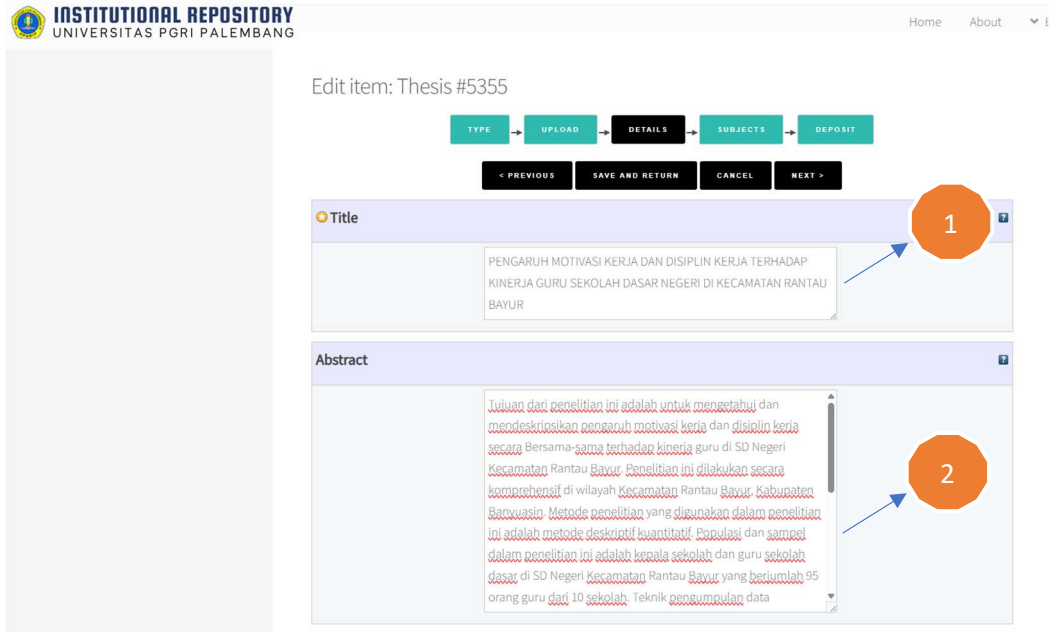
INSTITUTIONAL REPOSITORY
UNIVERSITAS PGRI PALEMBANG

Home About

Edit item: Thesis #5355

TYPE → UPLOAD → DETAILS → SUBJECTS → DEPOSIT

< PREVIOUS SAVE AND RETURN CANCEL NEXT >

Title

1

PENGARUH MOTIVASI KERJA DAN DISIPLIN KERJA TERHADAP KINERJA GURU SEKOLAH DASAR NEGERI DI KECAMATAN RANTAU BAYUR

Abstract

2

Tujuan dari penelitian ini adalah untuk mengetahui dan mendeskripsikan pengaruh motivasi kerja dan disiplin kerja secara Bersama-sama terhadap kinerja guru di SD Negeri Kecamatan Rantau Bayur. Penelitian ini dilakukan secara komprehensif di wilayah Kecamatan Rantau Bayur, Kabupaten Banyuasin. Metode penelitian yang digunakan dalam penelitian ini adalah metode deskriptif kuantitatif. Populasi dan sampel dalam penelitian ini adalah kepala sekolah dan guru sekolah dasar di SD Negeri Kecamatan Rantau Bayur yang berjumlah 95 orang guru dari 10 sekolah. Teknik pengumpulan data